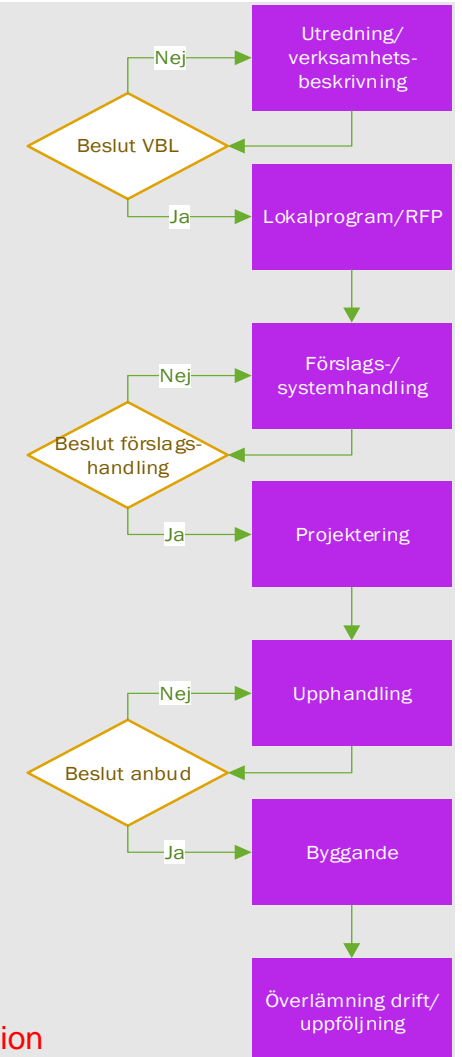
Nej
Utredning/ verksamhets-beskrivning
Beslut VBL
Ja
Lokalprogram/RFP
Nej
Förslags-/ systemhandling
Beslut förslags-handling
Ja
Projektering
Nej
Upphandling
Beslut anbud
Ja
Byggande
Överlämning drift/ uppföljning
ion